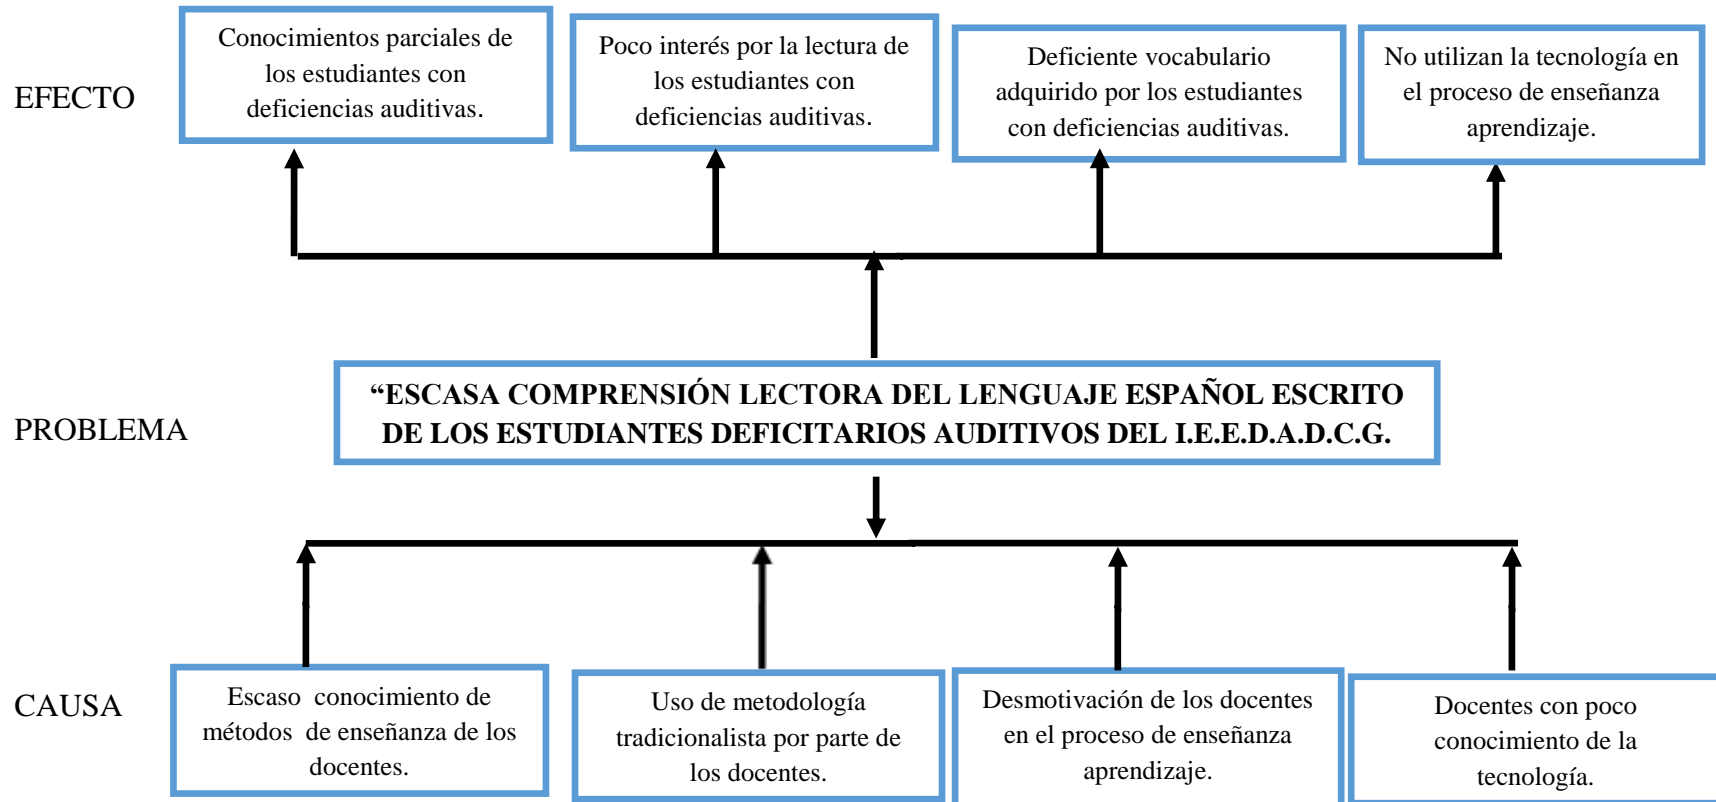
EFECTO

Conocimientos parciales de los estudiantes con deficiencias auditivas.

Poco interés por la lectura de los estudiantes con deficiencias auditivas.

Deficiente vocabulario adquirido por los estudiantes con deficiencias auditivas.

No utilizan la tecnología en el proceso de enseñanza aprendizaje.

PROBLEMA

“ESCASA COMPRENSIÓN LECTORA DEL LENGUAJE ESPAÑOL ESCRITO DE LOS ESTUDIANTES DEFICITARIOS AUDITIVOS DEL I.E.E.D.A.D.C.G.

CAUSA

Escaso conocimiento de métodos de enseñanza de los docentes.

Uso de metodología tradicionalista por parte de los docentes.

Desmotivación de los docentes en el proceso de enseñanza aprendizaje.

Docentes con poco conocimiento de la tecnología.